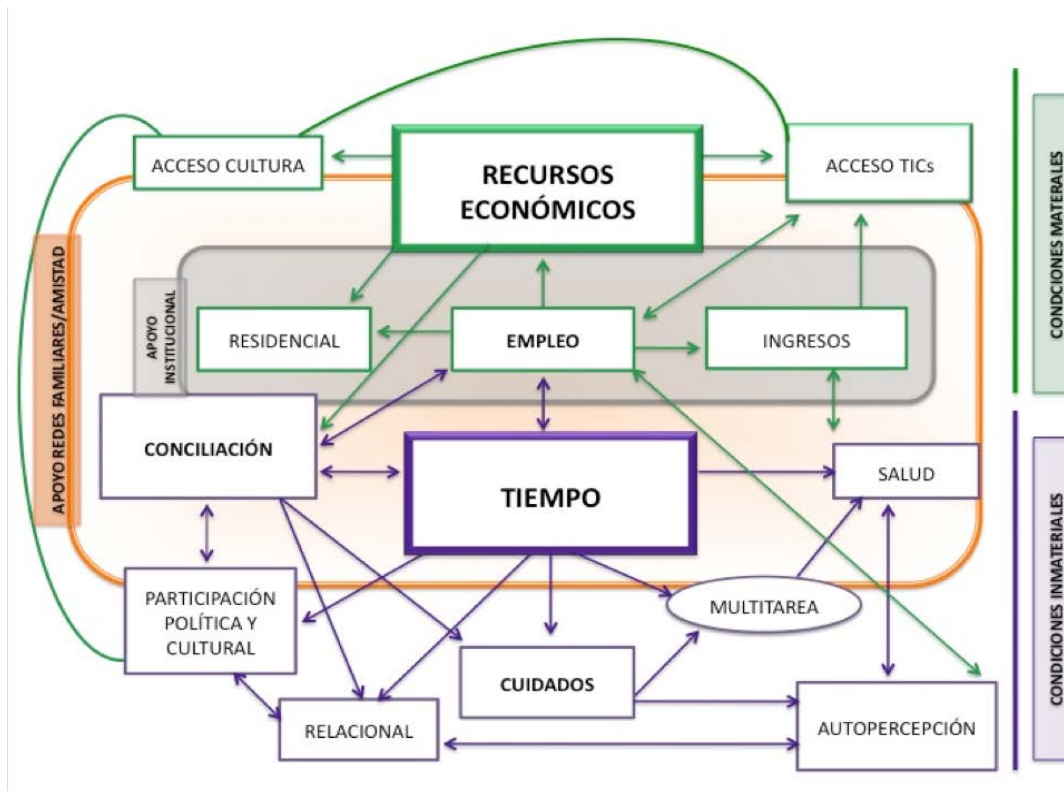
ACCESO CULTURA

RECURSOS ECONÓMICOS

ACCESO TICs

CONDICIONES MATERIALES

APOYO REDES FAMILIARES/AMISTAD

APOYO INSTITUCIONAL

RESIDENCIAL

EMPLEO

INGRESOS

CONCILIACIÓN

TIEMPO

SALUD

CONDICIONES INMATERIALES

PARTICIPACIÓN POLÍTICA Y CULTURAL

MULTITAREA

CUIDADOS

RELACIONAL

AUTOPERCEPCIÓN